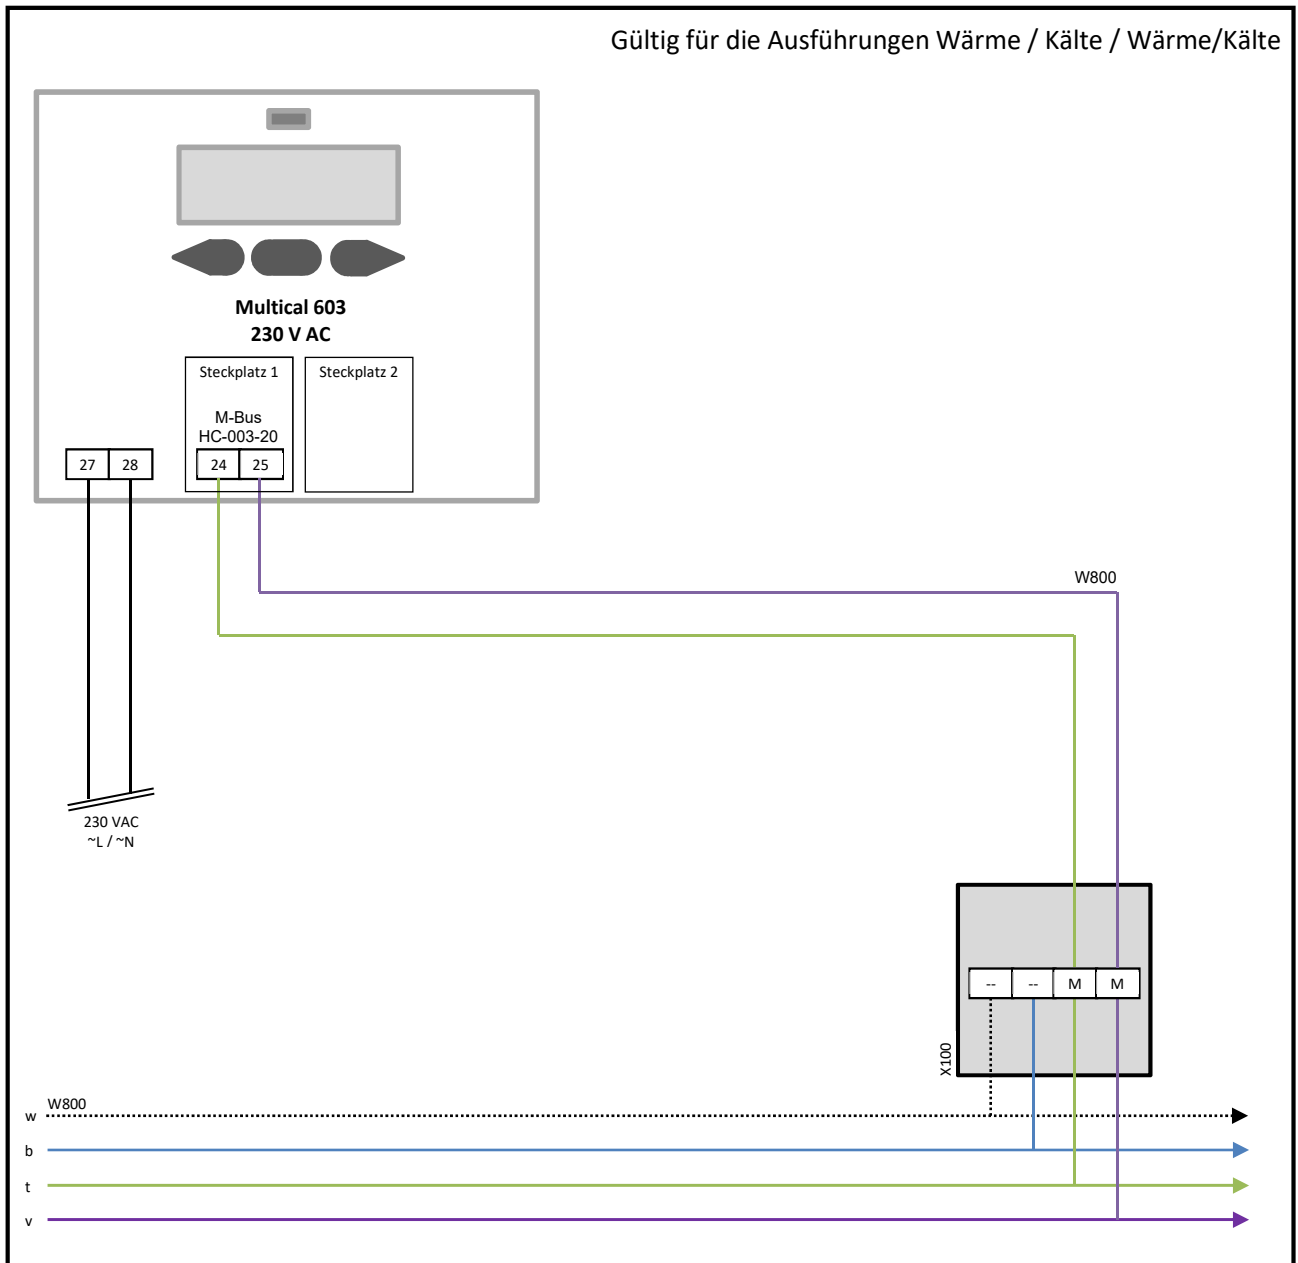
Gültig für die Ausführungen Wärme / Kälte / Wärme/Kälte

Multical 603
230 V AC

Steckplatz 1

M-Bus
HC-003-20

Steckplatz 2

27 | 28

24 | 25

230 VAC
~L / ~N

W800

-- | -- | M | M

X100

W800
w
b
t
v